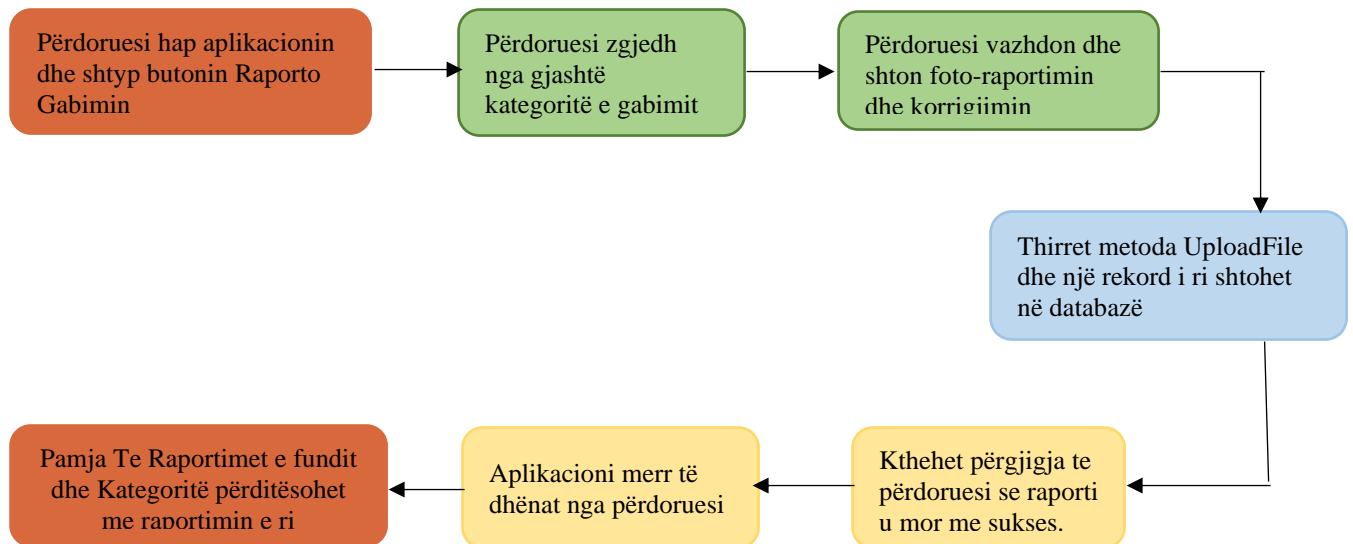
Përdoruesi hap aplikacionin dhe shtyp butonin Raporto Gabimin

Përdoruesi zgjedh nga gjashtë kategoritë e gabimit

Përdoruesi vazhdon dhe shton foto-raportimin dhe korrigjimin

Thirret metoda UploadFile dhe një rekord i ri shtohet në databazë

Kthehet përgjigja te përdoruesi se raporti u mor me sukses.

Aplikacioni merr të dhënat nga përdoruesi

Pamja Te Raportimet e fundit dhe Kategoritë përditësohet me raportimin e ri